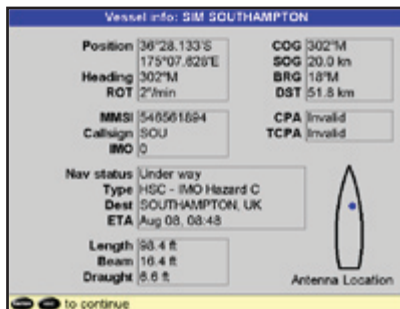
Vessel info: SIM SOUTHAMPTON

Position 36°28.133'S
175°07.828'E
Heading 302°M
ROT 2°/min

COG 302°M
SOG 20.0 kn
BRG 18°M
DST 51.8 km

MMSI 548561894
Callsign SOU
IMO 0

CPA Invalid
TCPA Invalid

Nav status Under way
Type HSC - IMO Hazard C
Dest SOUTHAMPTON, UK
ETA Aug 08, 08:48

Length 98.4 ft
Beam 16.4 ft
Draught 6.6 ft

Antenna Location

to continue